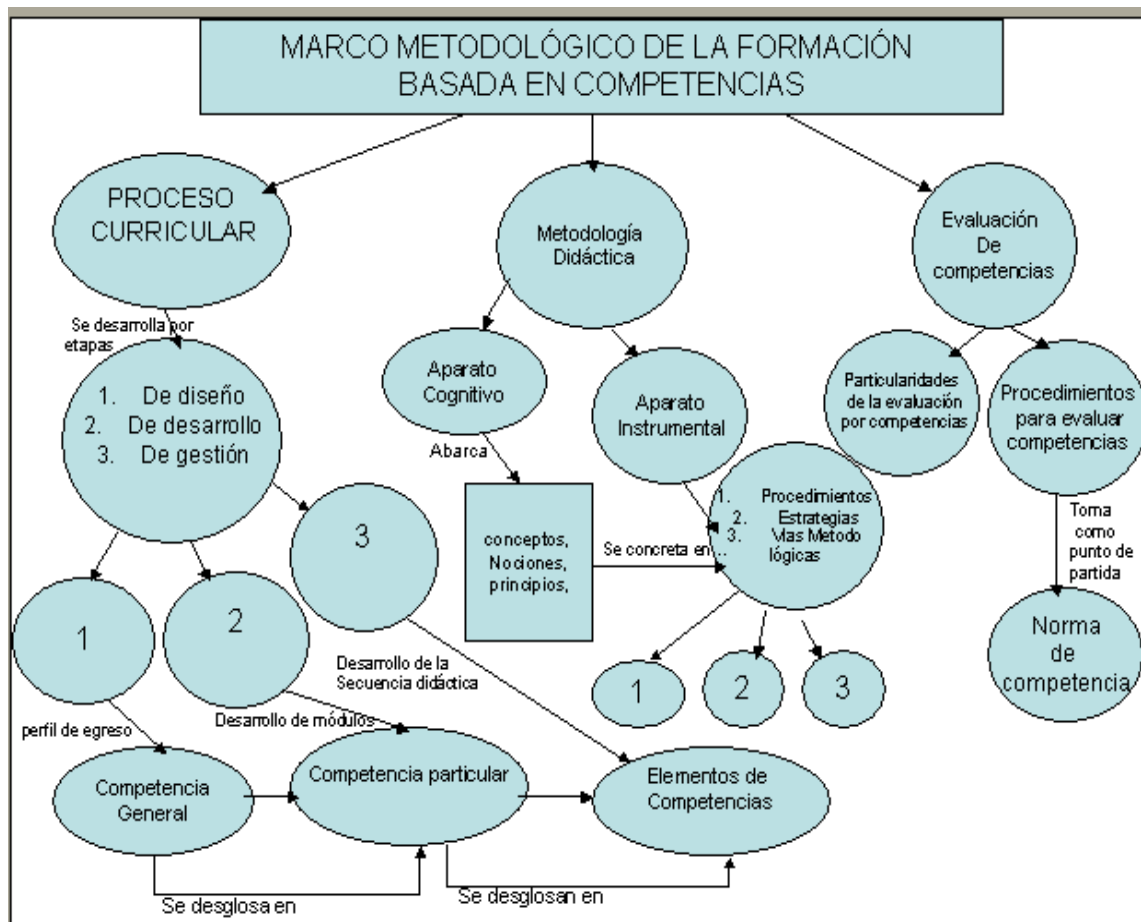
MARCO METODOLÓGICO DE LA FORMACIÓN BASADA EN COMPETENCIAS

PROCESO CURRICULAR

Se desarrolla por etapas

1. De diseño
2. De desarrollo
3. De gestión

1

2

3

perfil de egreso

Desarrollo de módulos

Desarrollo de la Secuencia didáctica

Competencia General

Competencia particular

Elementos de Competencias

Se desglosa en

Se desglosan en

Metodología Didáctica

Aparato Cognitivo

Abarca

conceptos, Nociones, principios,

Aparato Instrumental

Se concreta en...

1. Procedimientos
2. Estrategias
3. Vías Metodo lógicas

1

2

3

Evaluación De competencias

Particularidades de la evaluación por competencias

Procedimientos para evaluar competencias

Toma como punto de partida

Norma de competencia